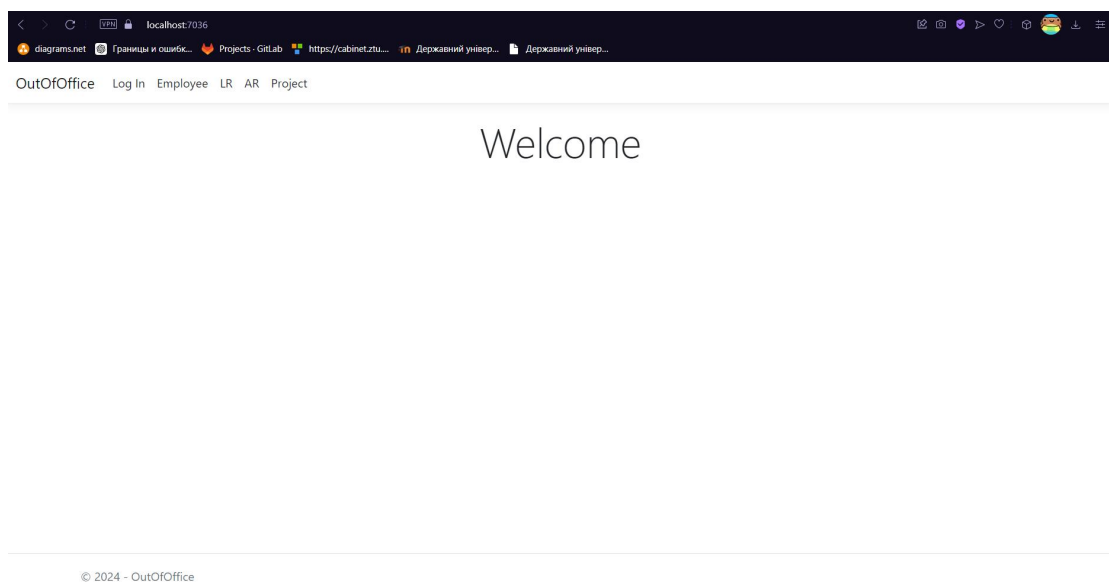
VPN localhost:7036

diagrams.net Границы и ошибк... Projects · GitLab https://cabinet.ztu.... Державний універ... Державний універ...

OutOfOffice Log In Employee LR AR Project

Welcome

© 2024 - OutOfOffice